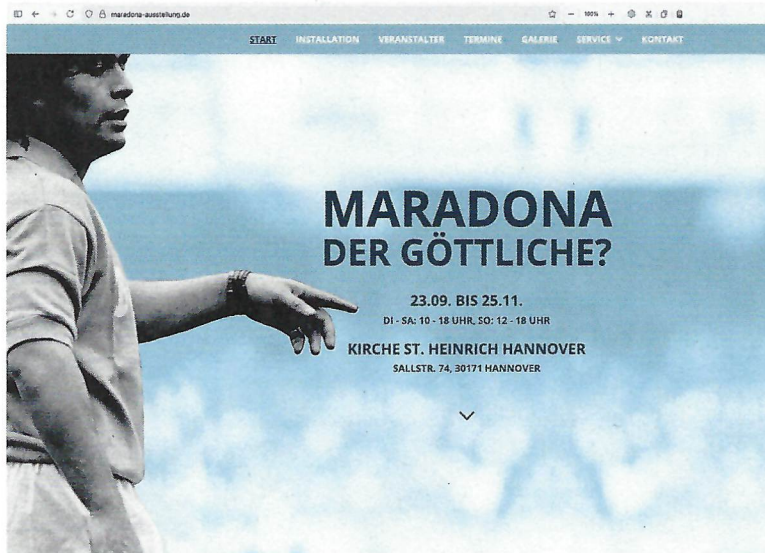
maradona-ausstellung.de

100%

START INSTALLATION VERANSTALTER TERMINE GALERIE SERVICE KONTAKT

MARADONA
DER GÖTTLICHE?

23.09. BIS 25.11.
DI - SA: 10 - 18 UHR, SO: 12 - 18 UHR

KIRCHE ST. HEINRICH HANNOVER
SALLSTR. 74, 30171 HANNOVER